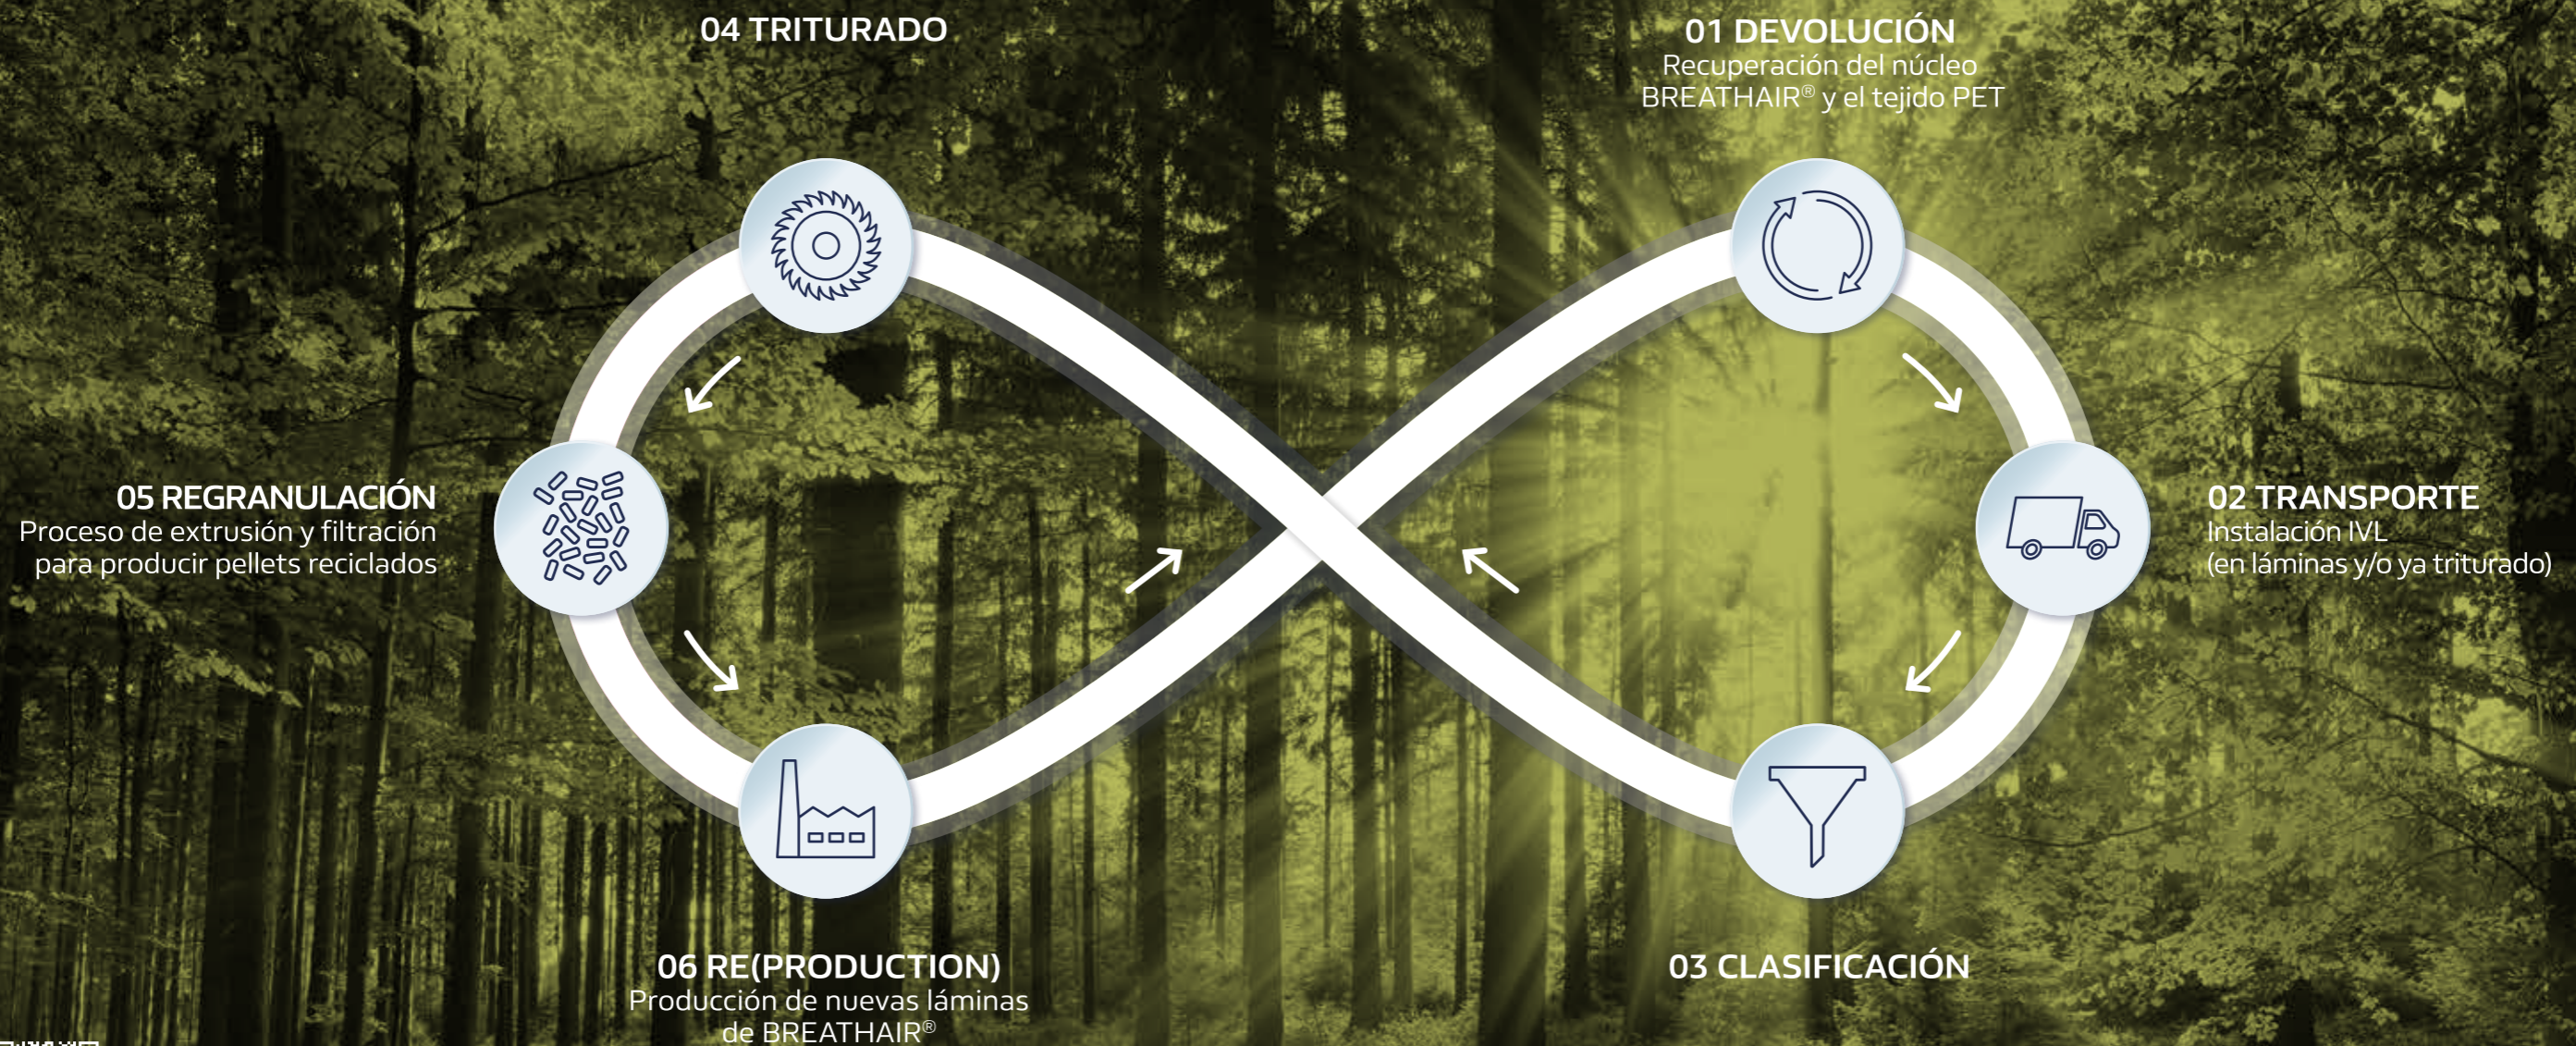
04 TRITURADO

01 DEVOLUCIÓN
Recuperación del núcleo BREATHAIR® y el tejido PET

05 REGRANULACIÓN
Proceso de extrusión y filtración para producir pellets reciclados

02 TRANSPORTE
Instalación IVL
(en láminas y/o ya triturado)

06 RE(PRODUCTION)
Producción de nuevas láminas de BREATHAIR®

03 CLASIFICACIÓN